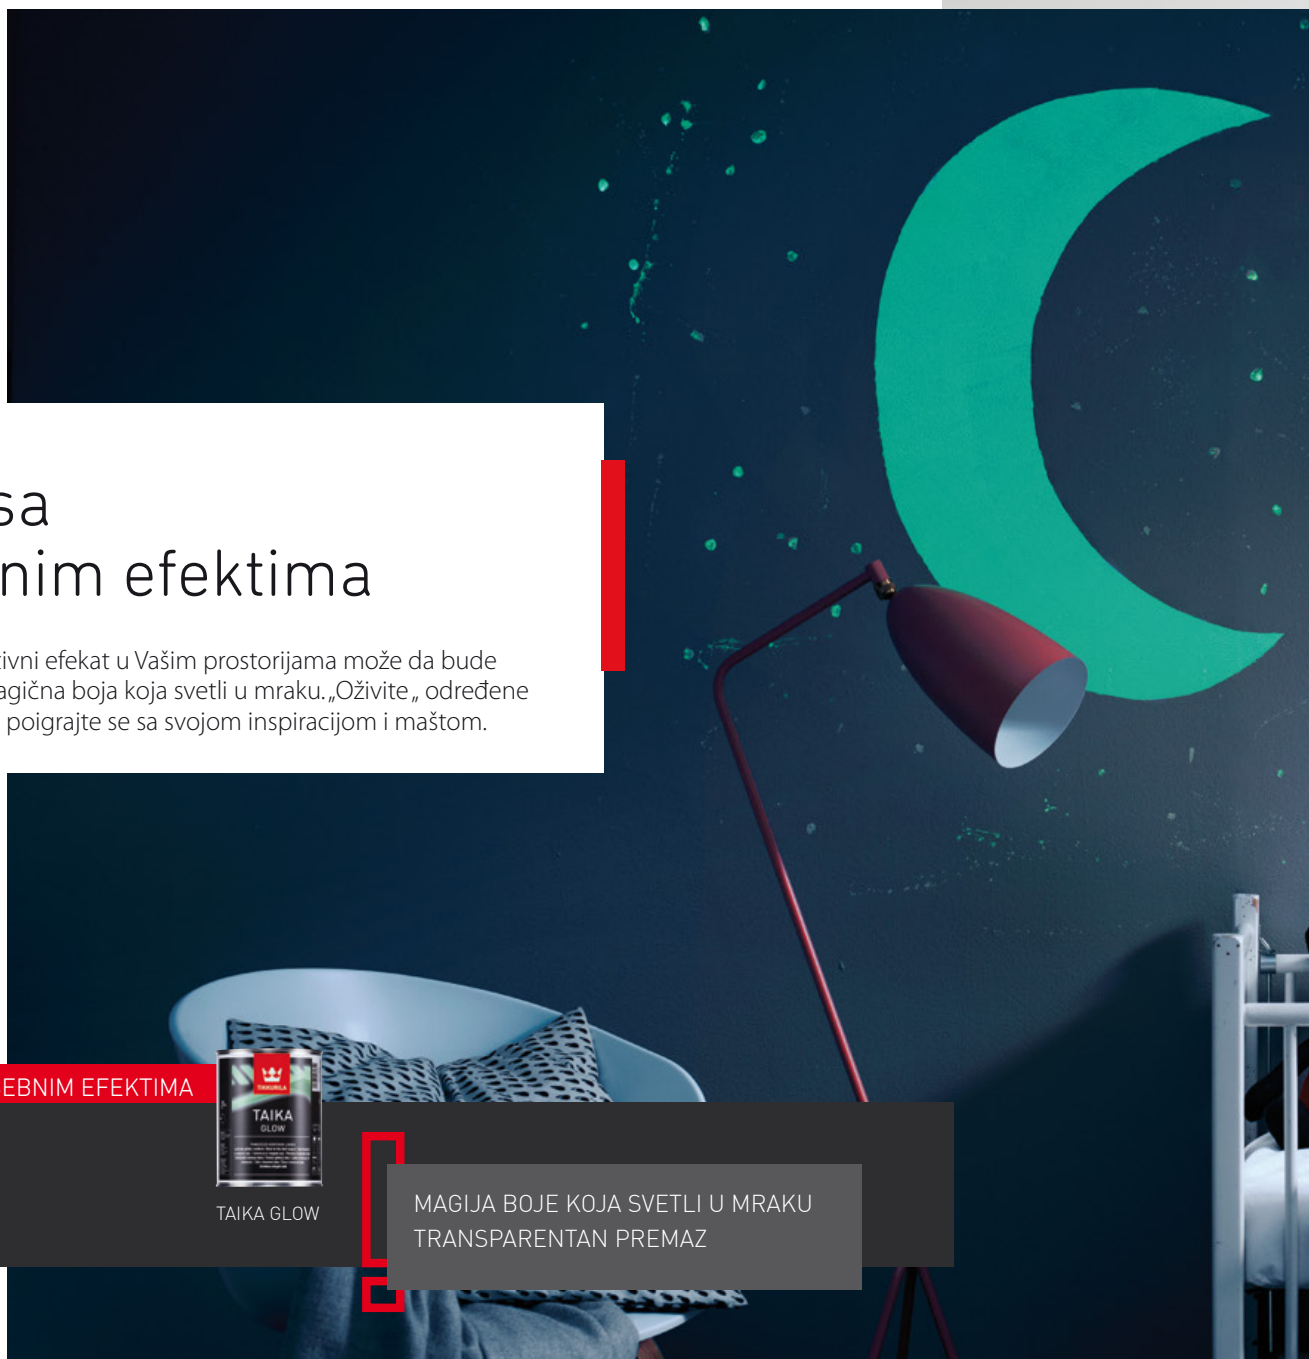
sa
nim efektima

tivni efekat u Vašim prostorijama može da bude agična boja koja svetli u mraku. „Oživite„ određene poigrajte se sa svojom inspiracijom i maštom.

EBNIM EFEKTIMA

TIKKURILA
TAIKA
GLOW

TAIKA GLOW

MAGIJA BOJE KOJA SVETLI U MRAKU
TRANSPARENTAN PREMAZ